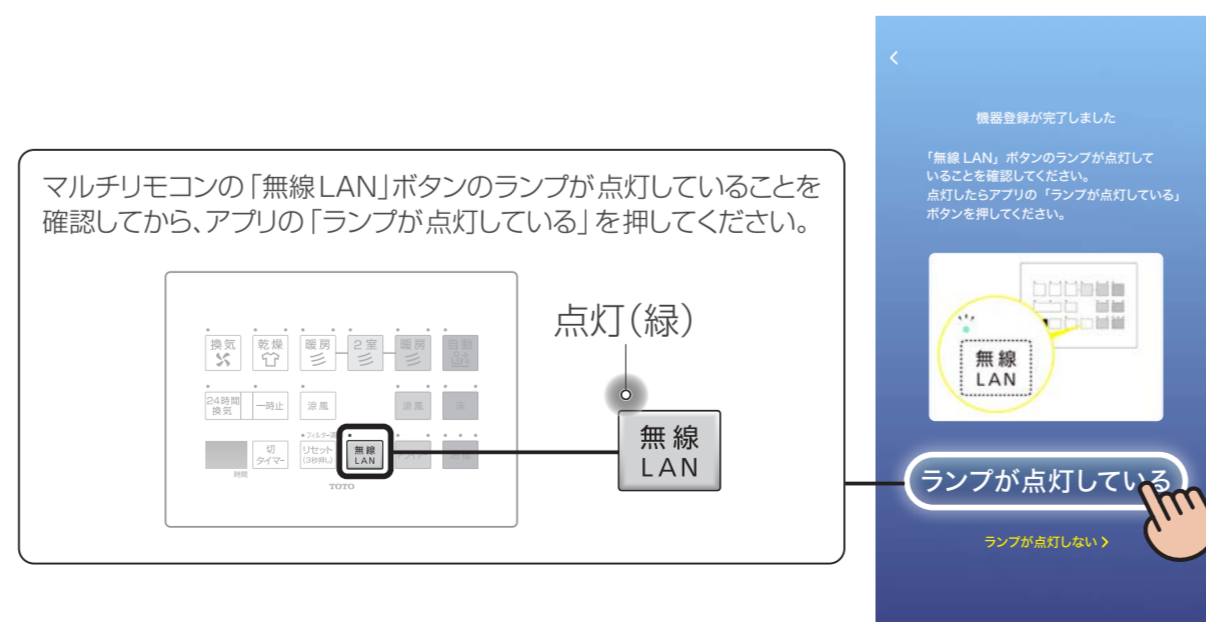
マルチリモコンの「無線LAN」ボタンのランプが点灯していることを確認してから、アプリの「ランプが点灯している」を押してください。

換気
乾燥
暖房
2室
暖房
自動
24時間換気
一時止
涼風
涼風
切タイマー
時間
フィルター
リセット(3秒押し)
無線LAN
TOTO

点灯(緑)

無線LAN

<

機器登録が完了しました

「無線 LAN」ボタンのランプが点灯していることを確認してください。
点灯したらアプリの「ランプが点灯している」ボタンを押してください。

無線LAN

ランプが点灯している

ランプが点灯しない >